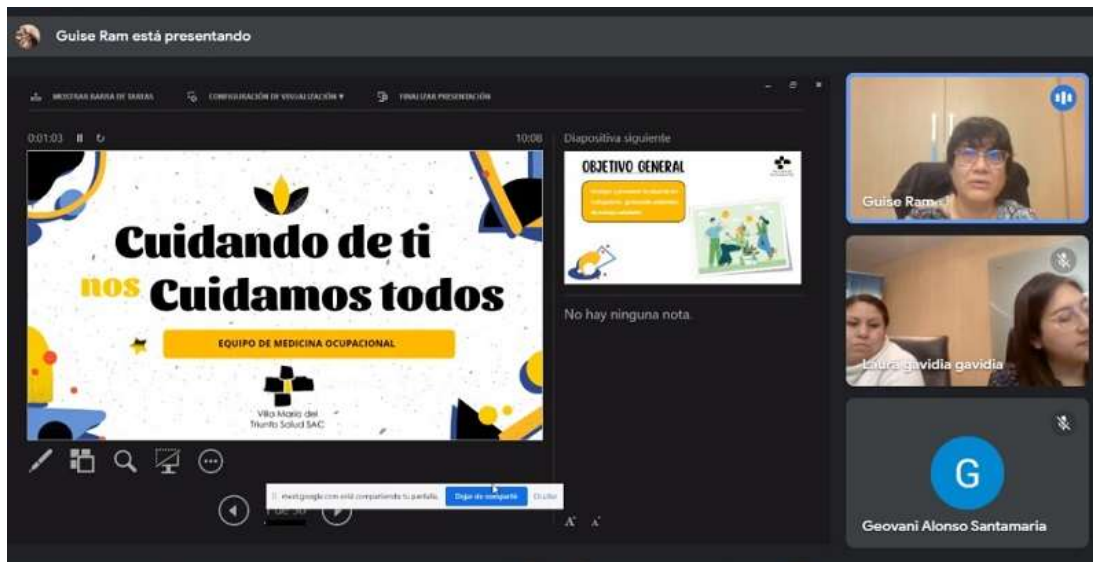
Guise Ram está presentando

MOSTRAR BARRA DE TAREAS   CONFIGURACIÓN DE VISUALIZACIÓN ▾   FINALIZAR PRESENTACIÓN

0:01:03   10:08

Cuidando de ti nos Cuidamos todos

EQUIPO DE MEDICINA OCUPACIONAL

Villa María del Triunfo Salud SAC

Diapositiva siguiente

OBJETIVO GENERAL

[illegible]

No hay ninguna nota.

meet.google.com está compartiendo tu pantalla.   Dejar de compartir   Ocultar

1 de 30

Guise Ram

Laura gavidia gavidia

G

Geovani Alonso Santamaria